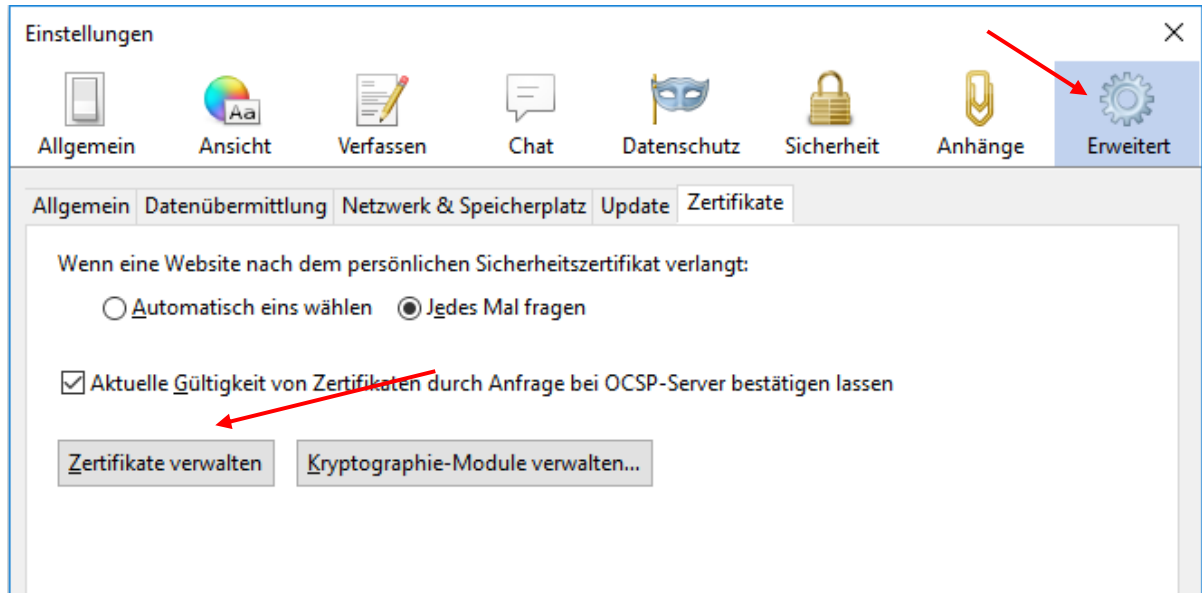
Einstellungen

×

Allgemein

Aa

Ansicht

Verfassen

Chat

Datenschutz

Sicherheit

Anhänge

Erweitert

Allgemein | Datenübermittlung | Netzwerk & Speicherplatz | Update | Zertifikate

Wenn eine Website nach dem persönlichen Sicherheitszertifikat verlangt:

Automatisch eins wählen   Jedes Mal fragen

Aktuelle Gültigkeit von Zertifikaten durch Anfrage bei OCSP-Server bestätigen lassen

Zertifikate verwalten

Kryptographie-Module verwalten...